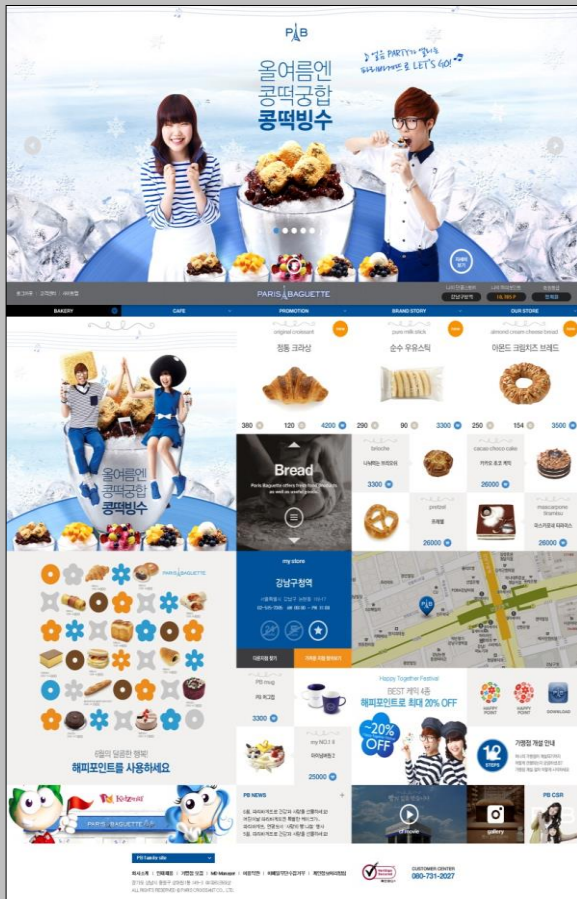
PB

올여름엔
콩떡궁합
콩떡빙수

PARIS BAGUETTE

BAKERY
CAFE
PROMOTION
BRAND STORY
OUR STORE

original croissant
정통 크라상
pure milk stick
순수 우유스틱
almond cream cheese bread
아몬드 크림치즈 브레드

380
120
4200
290
90
3300
250
154
3500

올여름엔
콩떡궁합
콩떡빙수

Bread

brioche
3300
cacao choco cake
26000
pretzel
26000

my store
강남구청역

Happy Together Festival
BEST 케익 4종
해피포인트로 최대 20% OFF
~20% OFF

HAPPY POINT
HAPPY POINT
DOWNLOAD

가맹점 개설 안내

3300

25000

해피포인트를 사용하세요

PB NEWS

PB CSR

gallery

CUSTOMER CENTER
080-731-2027